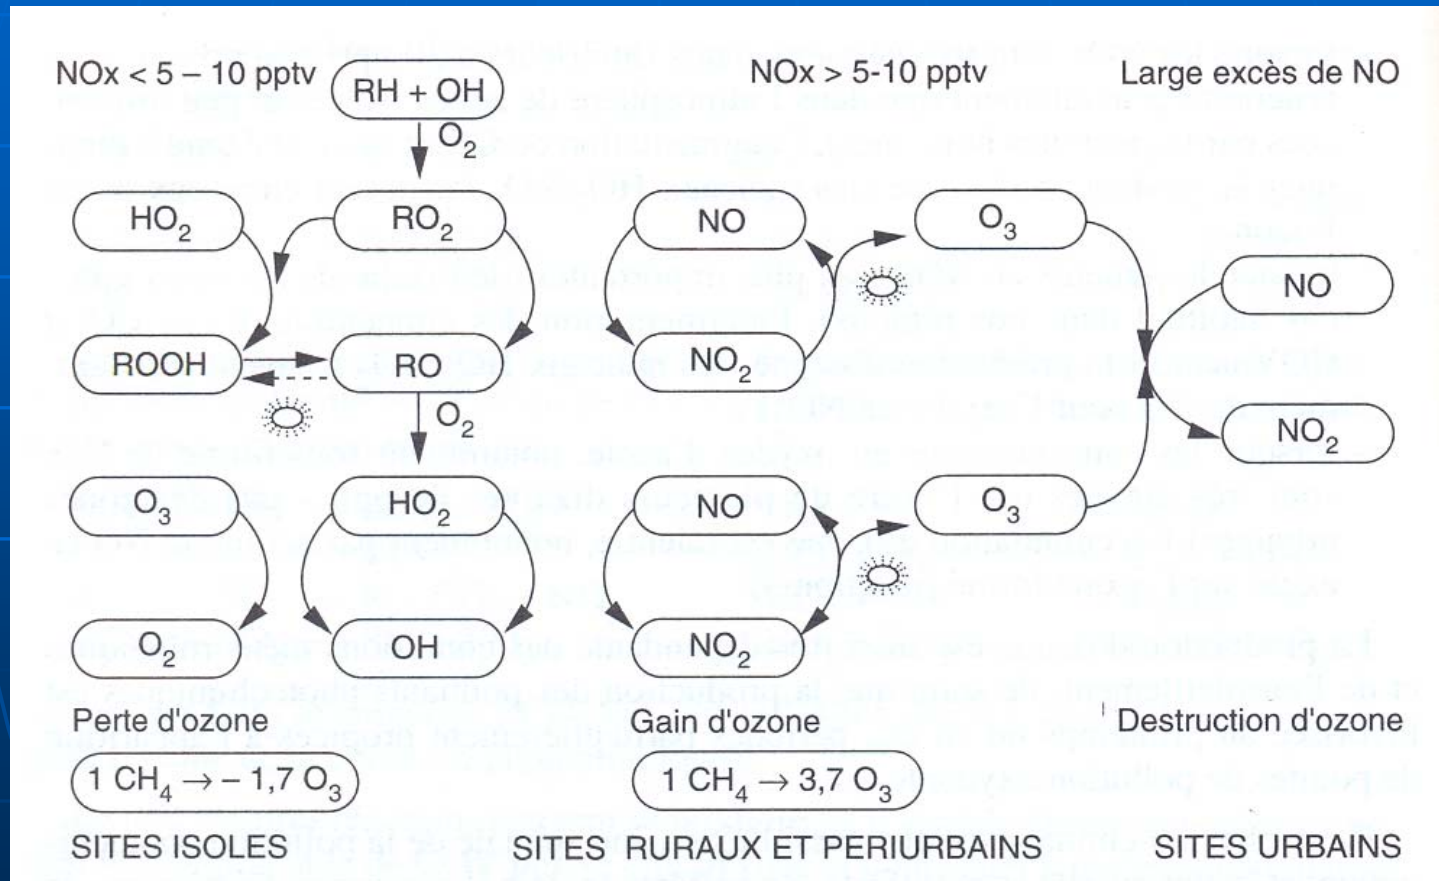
NOx < 5 – 10 pptv

RH + OH

$O_2$

$HO_2$

$RO_2$

ROOH

RO

$O_2$

$O_3$

$HO_2$

$O_2$

OH

Perte d'ozone

$1\ CH_4 \rightarrow -1{,}7\ O_3$

SITES ISOLES

NOx > 5-10 pptv

NO

$NO_2$

NO

$NO_2$

Gain d'ozone

$1\ CH_4 \rightarrow 3{,}7\ O_3$

SITES RURAUX ET PERIURBAINS

Large excès de NO

$O_3$

NO

$NO_2$

$O_3$

Destruction d'ozone

SITES URBAINS